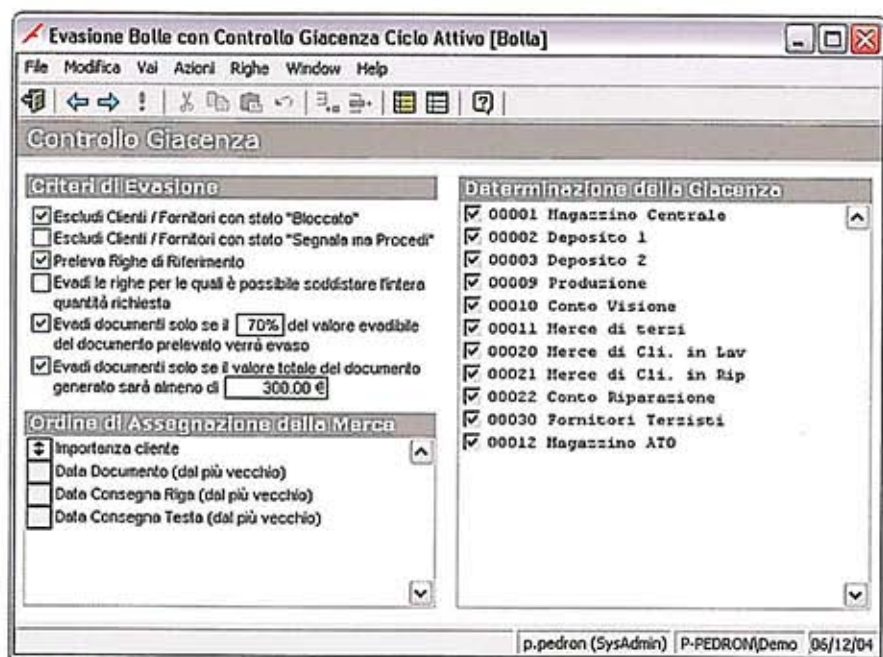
Evasione Bolle con Controllo Giacenza Ciclo Attivo [Bolla]

File Modifica Vai Azioni Righe Window Help

Controllo Giacenza

Criteri di Evasione

Escludi Clienti / Fornitori con stato "Bloccato"

Escludi Clienti / Fornitori con stato "Segnala ma Procedi"

Preleva Righe di Riferimento

Evadi le righe per le quali è possibile soddisfare l'intera quantità richiesta

Evadi documenti solo se il 70% del valore evadibile del documento prelevato verrà evaso

Evadi documenti solo se il valore totale del documento generato sarà almeno di 300.00 €

Ordine di Assegnazione della Merce

Importanza cliente

Data Documento (dal più vecchio)

Data Consegna Riga (dal più vecchio)

Data Consegna Testa (dal più vecchio)

Determinazione della Giacenza

00001 Magazzino Centrale
00002 Deposito 1
00003 Deposito 2
00009 Produzione
00010 Conto Visione
00011 Merce di terzi
00020 Merce di Cli. in Lav
00021 Merce di Cli. in Rip
00022 Conto Riparazione
00030 Fornitori Terzisti
00012 Magazzino ATO

p.pedron (SysAdmin) P-PEDRON\Demo 06/12/04